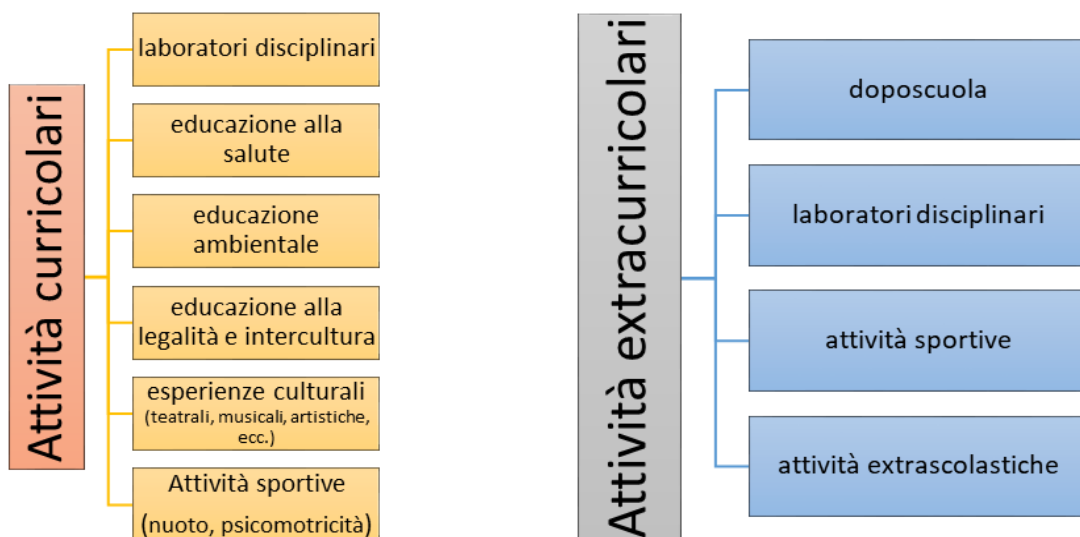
Attività curricolari

laboratori disciplinari

educazione alla salute

educazione ambientale

educazione alla legalità e intercultura

esperienze culturali (teatrali, musicali, artistiche, ecc.)

Attività sportive (nuoto, psicomotricità)

Attività extracurricolari

doposcuola

laboratori disciplinari

attività sportive

attività extrascolastiche